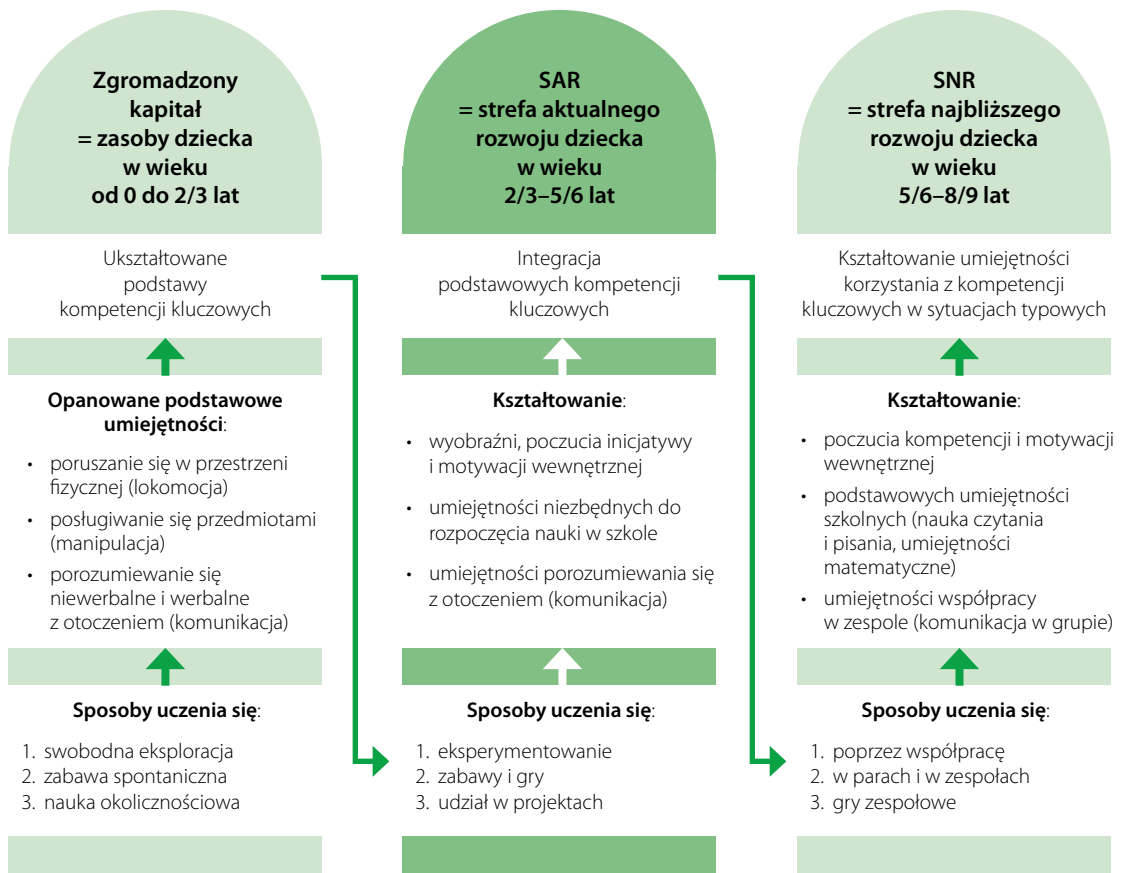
Zgromadzony kapitał = zasoby dziecka w wieku od 0 do 2/3 lat

Ukształtowane podstawy kompetencji kluczowych

Opanowane podstawowe umiejętności:

• poruszanie się w przestrzeni fizycznej (lokomocja)
• posługiwanie się przedmiotami (manipulacja)
• porozumiewanie się niewerbalne i werbalne z otoczeniem (komunikacja)

Sposoby uczenia się:

1. swobodna eksploracja
2. zabawa spontaniczna
3. nauka okolicznościowa

SAR = strefa aktualnego rozwoju dziecka w wieku 2/3–5/6 lat

Integracja podstawowych kompetencji kluczowych

Kształtowanie:

• wyobraźni, poczucia inicjatywy i motywacji wewnętrznej
• umiejętności niezbędnych do rozpoczęcia nauki w szkole
• umiejętności porozumiewania się z otoczeniem (komunikacja)

Sposoby uczenia się:

1. eksperymentowanie
2. zabawy i gry
3. udział w projektach

SNR = strefa najbliższego rozwoju dziecka w wieku 5/6–8/9 lat

Kształtowanie umiejętności korzystania z kompetencji kluczowych w sytuacjach typowych

Kształtowanie:

• poczucia kompetencji i motywacji wewnętrznej
• podstawowych umiejętności szkolnych (nauka czytania i pisania, umiejętności matematyczne)
• umiejętności współpracy w zespole (komunikacja w grupie)

Sposoby uczenia się:

1. poprzez współpracę
2. w parach i w zespołach
3. gry zespołowe